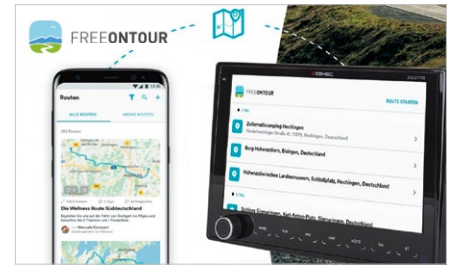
FREEONTOUR

Routen

ALLE ROUTEN

MEINE ROUTEN

Die Wellness Route Süddeutschland

ZENEC

FREEONTOUR

ROUTE STARTEN

Zeltplatzcamping Hechingen

Burg Hohenzollern, Bisingen, Deutschland

Hohenzollerisches Landesmuseum, Schloßplatz, Hechingen, Deutschland

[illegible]